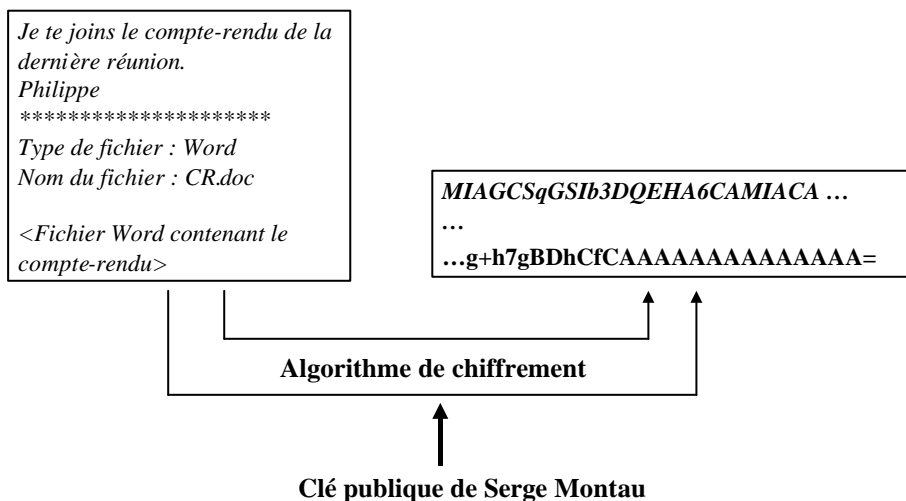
Je te joins le compte-rendu de la dernière réunion.
Philippe
********************
Type de fichier : Word
Nom du fichier : CR.doc

<Fichier Word contenant le compte-rendu>

MIAGCSqGSIb3DQEHA6CAMIACA …
…
…g+h7gBDhCfCAAAAAAAAAAAAAA=

Algorithme de chiffrement

Clé publique de Serge Montau